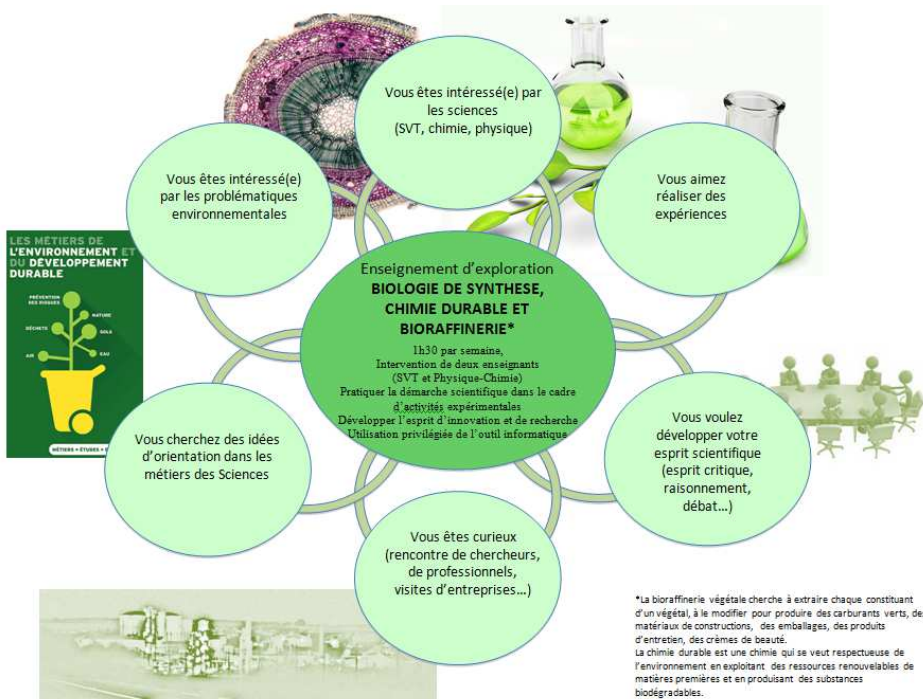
Vous êtes intéressé(e) par les sciences (SVT, chimie, physique)

Vous êtes intéressé(e) par les problématiques environnementales

Vous aimez réaliser des expériences

LES MÉTIERS DE L'ENVIRONNEMENT ET DU DÉVELOPPEMENT DURABLE

PRÉVENTION DES RISQUES
NATURE
DÉCHETS
SOLS
AIR
EAU

MÉTIERS • ÉTUDES • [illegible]

Enseignement d'exploration
BIOLOGIE DE SYNTHESE, CHIMIE DURABLE ET BIORAFFINERIE*

1h30 par semaine,
Intervention de deux enseignants (SVT et Physique-Chimie)
Pratiquer la démarche scientifique dans le cadre d'activités expérimentales
Développer l'esprit d'innovation et de recherche
Utilisation privilégiée de l'outil informatique

Vous cherchez des idées d'orientation dans les métiers des Sciences

Vous voulez développer votre esprit scientifique (esprit critique, raisonnement, débat…)

Vous êtes curieux (rencontre de chercheurs, de professionnels, visites d'entreprises…)

*La bioraffinerie végétale cherche à extraire chaque constituant d'un végétal, à le modifier pour produire des carburants verts, des matériaux de constructions, des emballages, des produits d'entretien, des crèmes de beauté.
La chimie durable est une chimie qui se veut respectueuse de l'environnement en exploitant des ressources renouvelables de matières premières et en produisant des substances biodégradables.